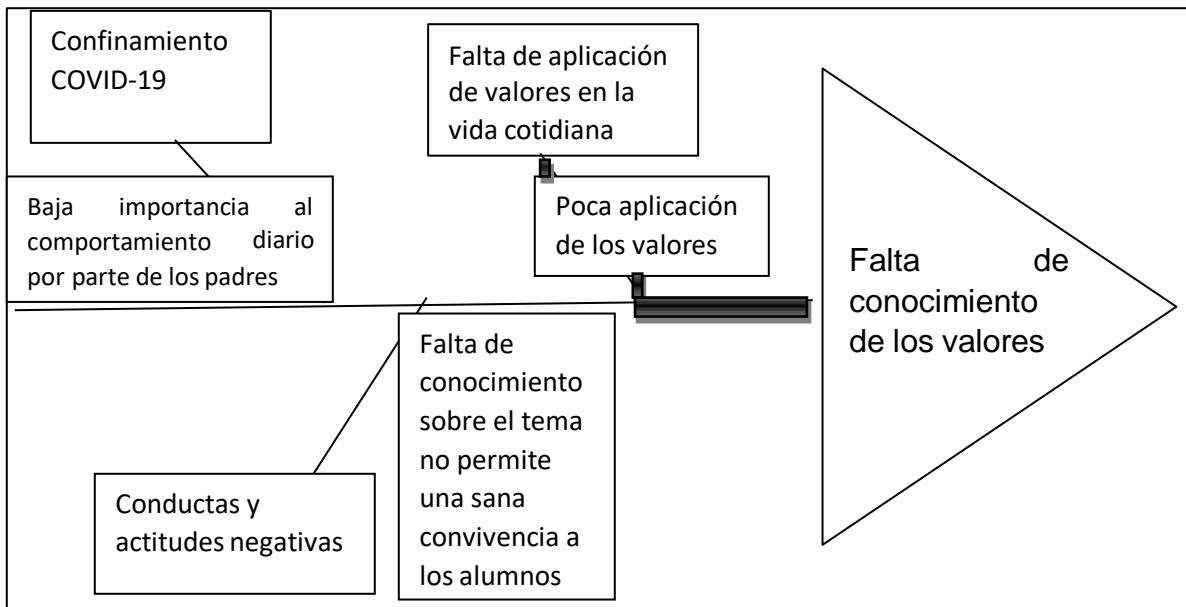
Confinamiento COVID-19

Falta de aplicación de valores en la vida cotidiana

Baja importancia al comportamiento diario por parte de los padres

Poca aplicación de los valores

Falta de conocimiento de los valores

Falta de conocimiento sobre el tema no permite una sana convivencia a los alumnos

Conductas y actitudes negativas